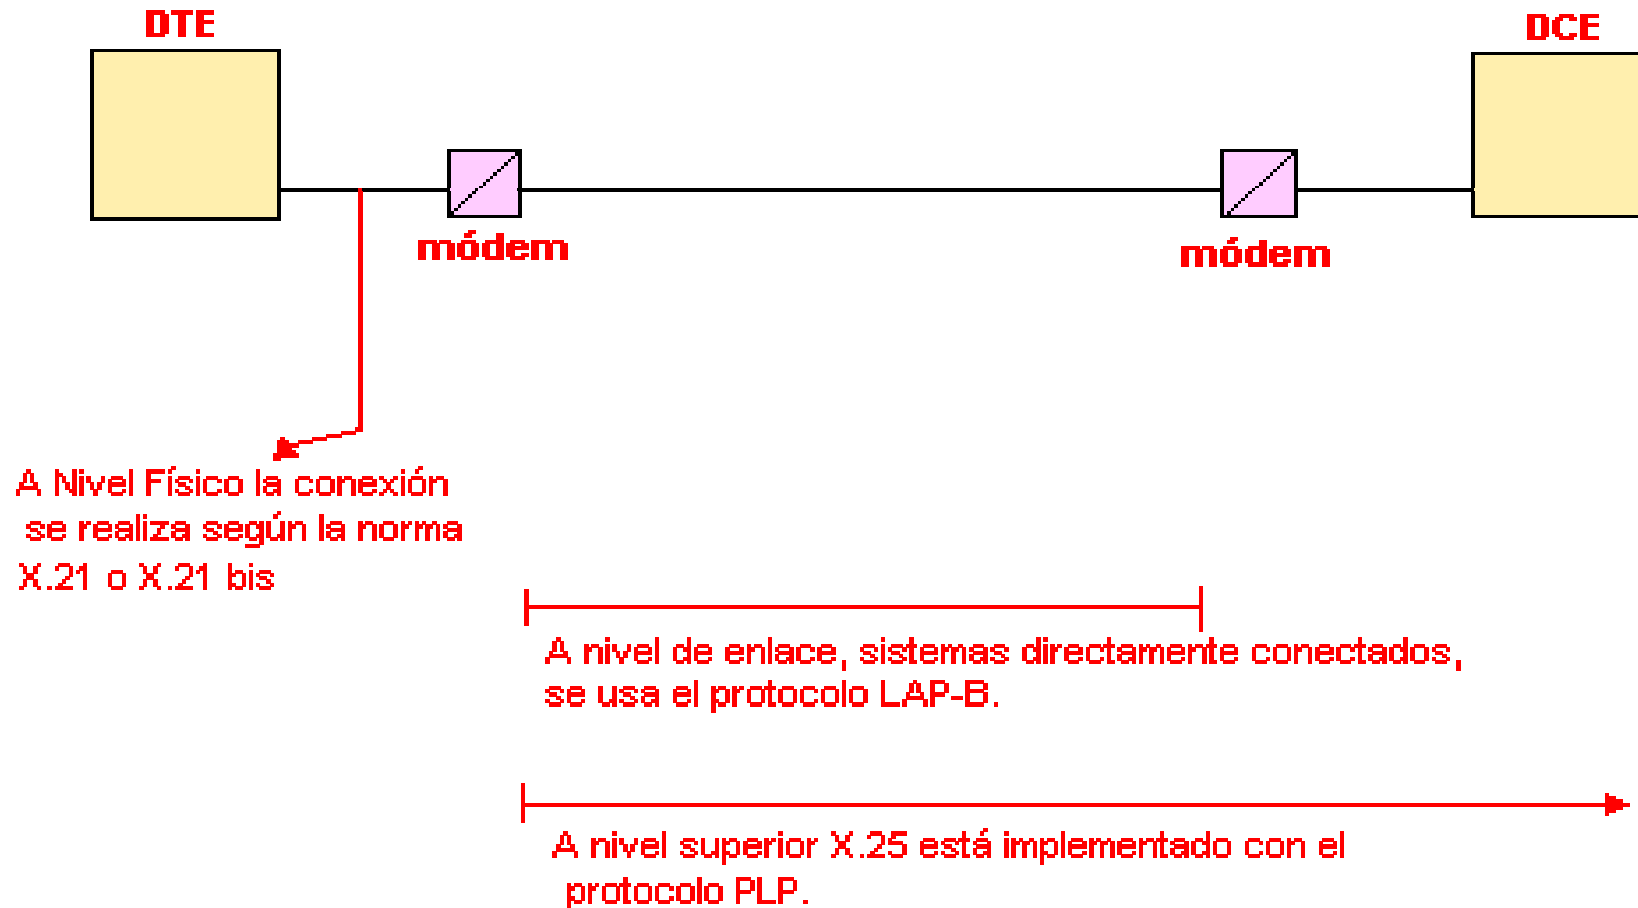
DTE

DCE

módem

módem

A Nivel Físico la conexión se realiza según la norma X.21 o X.21 bis

A nivel de enlace, sistemas directamente conectados, se usa el protocolo LAP-B.

A nivel superior X.25 está implementado con el protocolo PLP.